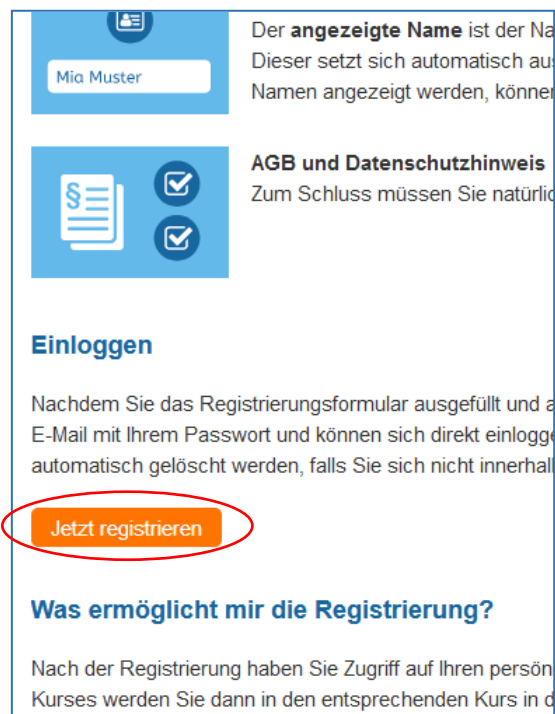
Mia Muster

Der **angezeigte Name** ist der Na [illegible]
Dieser setzt sich automatisch au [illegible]
Namen angezeigt werden, könne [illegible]

§

**AGB und Datenschutzhinweis**
Zum Schluss müssen Sie natürlic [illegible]

Einloggen

Nachdem Sie das Registrierungsformular ausgefüllt und a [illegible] E-Mail mit Ihrem Passwort und können sich direkt einlogge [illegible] automatisch gelöscht werden, falls Sie sich nicht innerhal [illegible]

Jetzt registrieren

Was ermöglicht mir die Registrierung?

Nach der Registrierung haben Sie Zugriff auf Ihren persön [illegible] Kurses werden Sie dann in den entsprechenden Kurs in d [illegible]